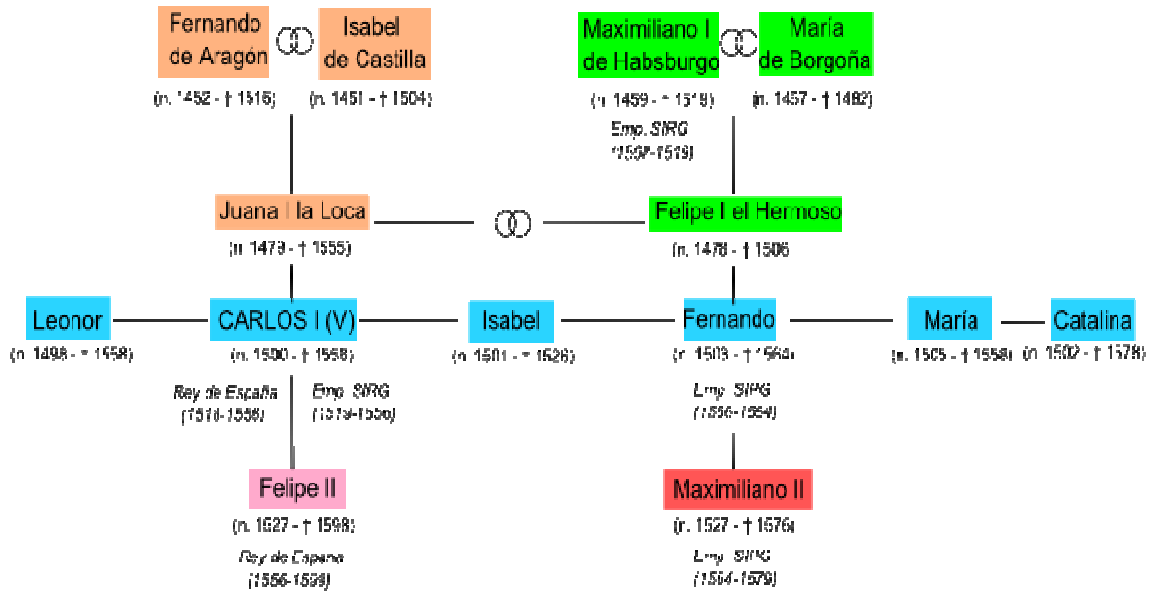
Fernando de Aragón

Isabel de Castilla

(n. 1452 - † 1516)

(n. 1451 - † 1504)

Maximiliano I de Habsburgo

María de Borgoña

(n. 1459 - † 1519)

(n. 1457 - † 1482)

Emp. SIRG (1508-1519)

Juana I la Loca

(n. 1479 - † 1555)

Felipe I el Hermoso

(n. 1478 - † 1506)

Leonor

(n. 1498 - † 1558)

CARLOS I (V)

(n. 1500 - † 1558)

Rey de España (1516-1556)

Emp. SIRG (1519-1556)

Isabel

(n. 1501 - † 1526)

Fernando

(n. 1503 - † 1564)

Emp. SIRG (1556-1564)

María

(n. 1505 - † 1558)

Catalina

(n. 1507 - † 1578)

Felipe II

(n. 1527 - † 1598)

Rey de España (1556-1598)

Maximiliano II

(n. 1527 - † 1576)

Emp. SIRG (1564-1576)